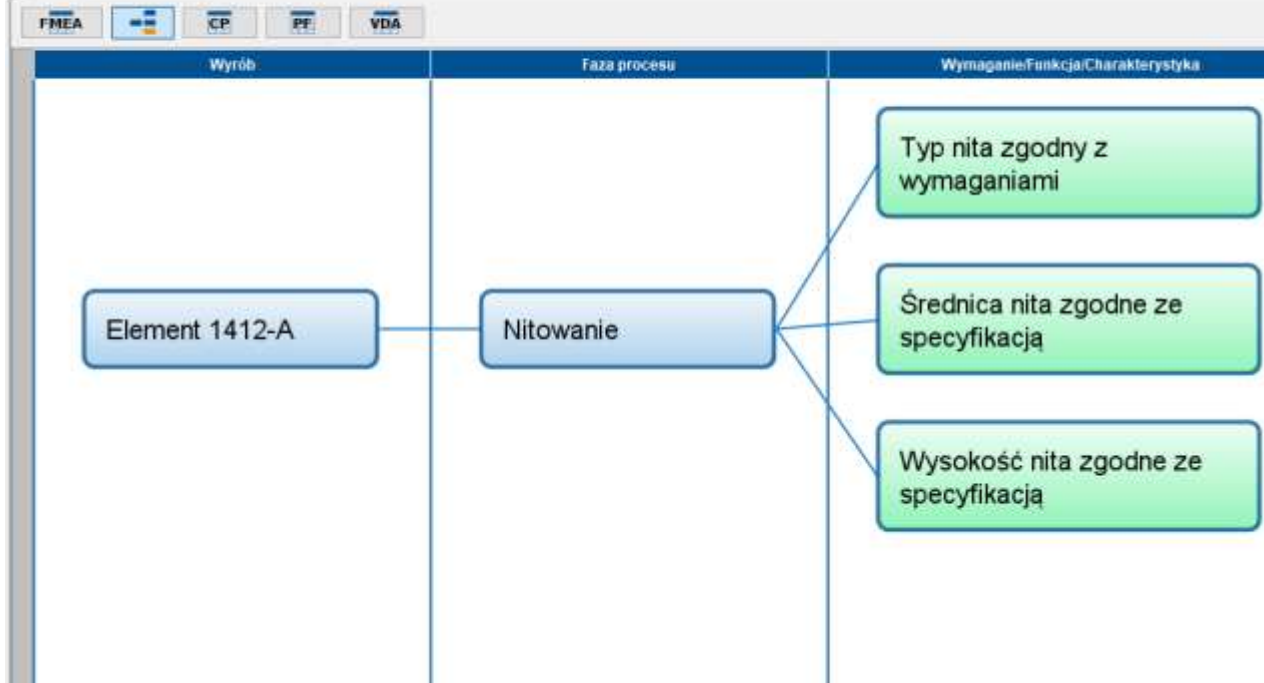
FMEA CP PF VDA

| Wyrób | Faza procesu | Wymaganie/Funkcja/Charakterystyka |
|---|---|---|

Typ nita zgodny z wymaganiami

Element 1412-A

Nitowanie

Średnica nita zgodne ze specyfikacją

Wysokość nita zgodne ze specyfikacją